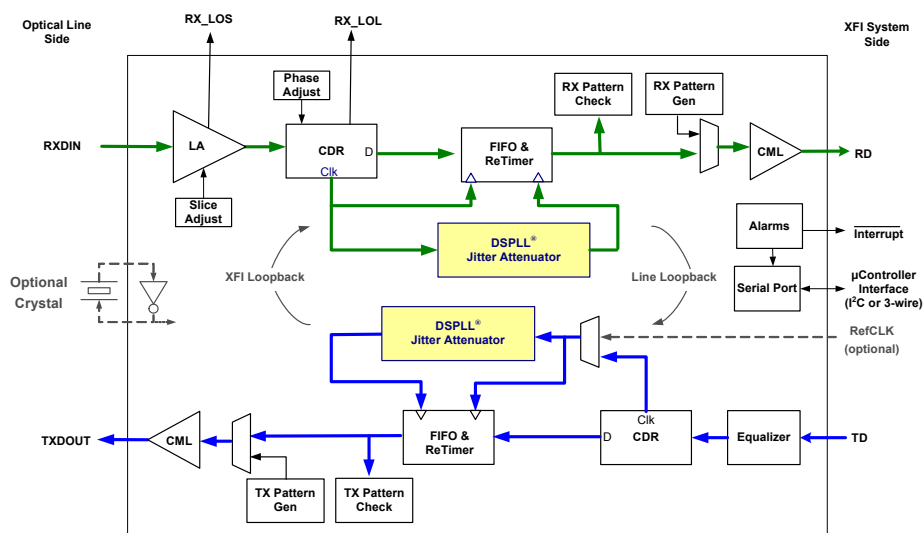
Optical Line Side

RX_LOS

RX_LOL

XFI System Side

Phase Adjust

RX Pattern Check

RX Pattern Gen

RXDIN

LA

CDR

D

Clk

FIFO & ReTimer

CML

RD

Slice Adjust

Alarms

$\overline{\text{Interrupt}}$

DSPLL® Jitter Attenuator

XFI Loopback

Line Loopback

Serial Port

µController Interface ($I^2C$ or 3-wire)

Optional Crystal

DSPLL® Jitter Attenuator

RefCLK (optional)

TXDOUT

CML

FIFO & ReTimer

D

Clk

CDR

Equalizer

TD

TX Pattern Gen

TX Pattern Check